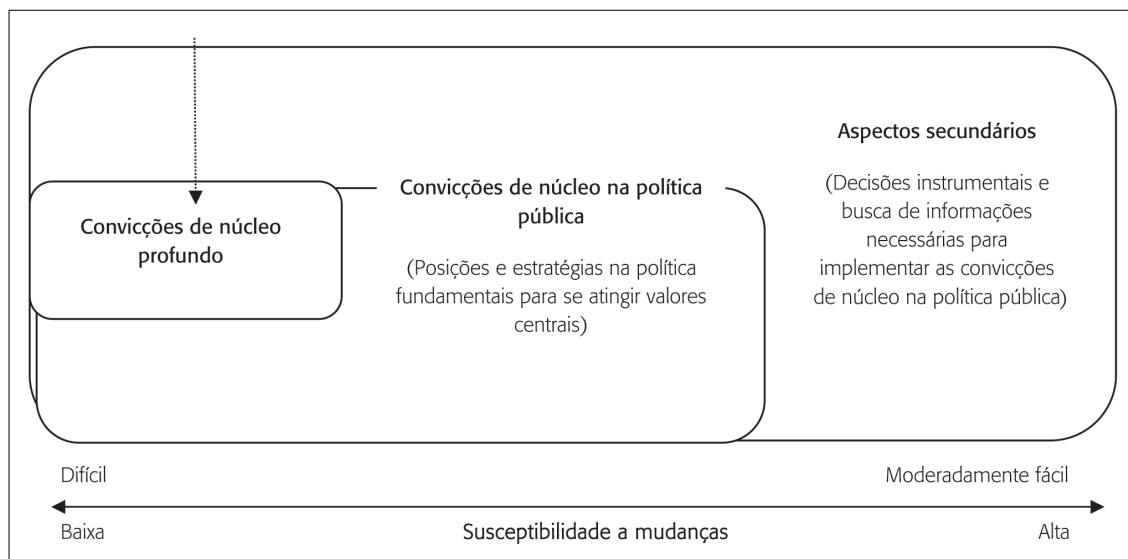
Aspectos secundários

(Decisões instrumentais e busca de informações necessárias para implementar as convicções de núcleo na política pública)

Convicções de núcleo profundo

Convicções de núcleo na política pública

(Posições e estratégias na política fundamentais para se atingir valores centrais)

Difícil

Moderadamente fácil

Baixa

Susceptibilidade a mudanças

Alta